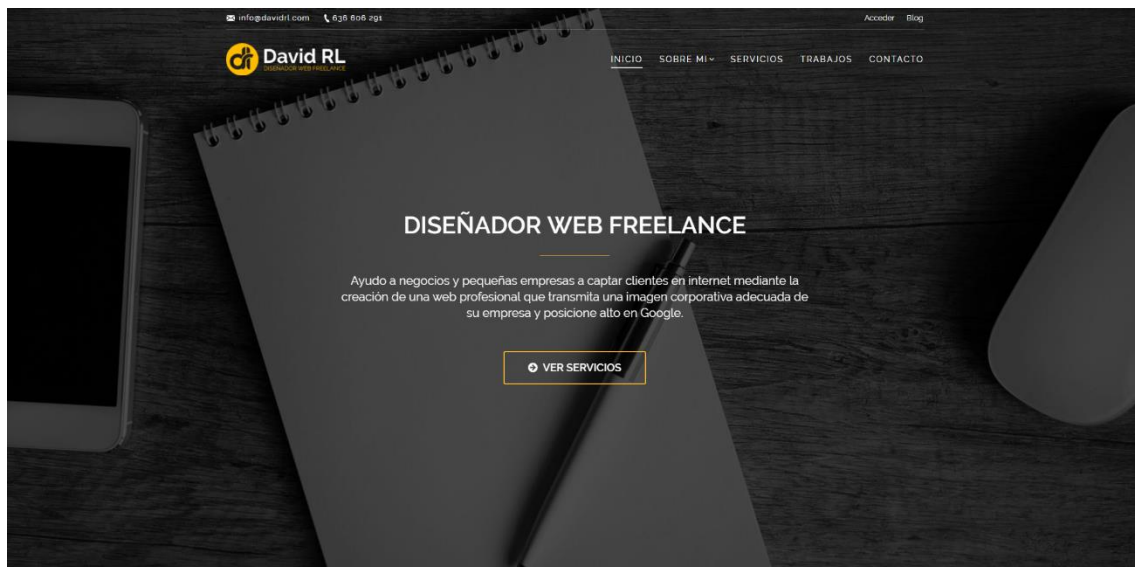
info@davidrl.com 636 606 291

Acceder Blog

David RL
DISEÑADOR WEB FREELANCE

INICIO SOBRE MI SERVICIOS TRABAJOS CONTACTO

DISEÑADOR WEB FREELANCE

Ayudo a negocios y pequeñas empresas a captar clientes en internet mediante la creación de una web profesional que transmita una imagen corporativa adecuada de su empresa y posicione alto en Google.

VER SERVICIOS